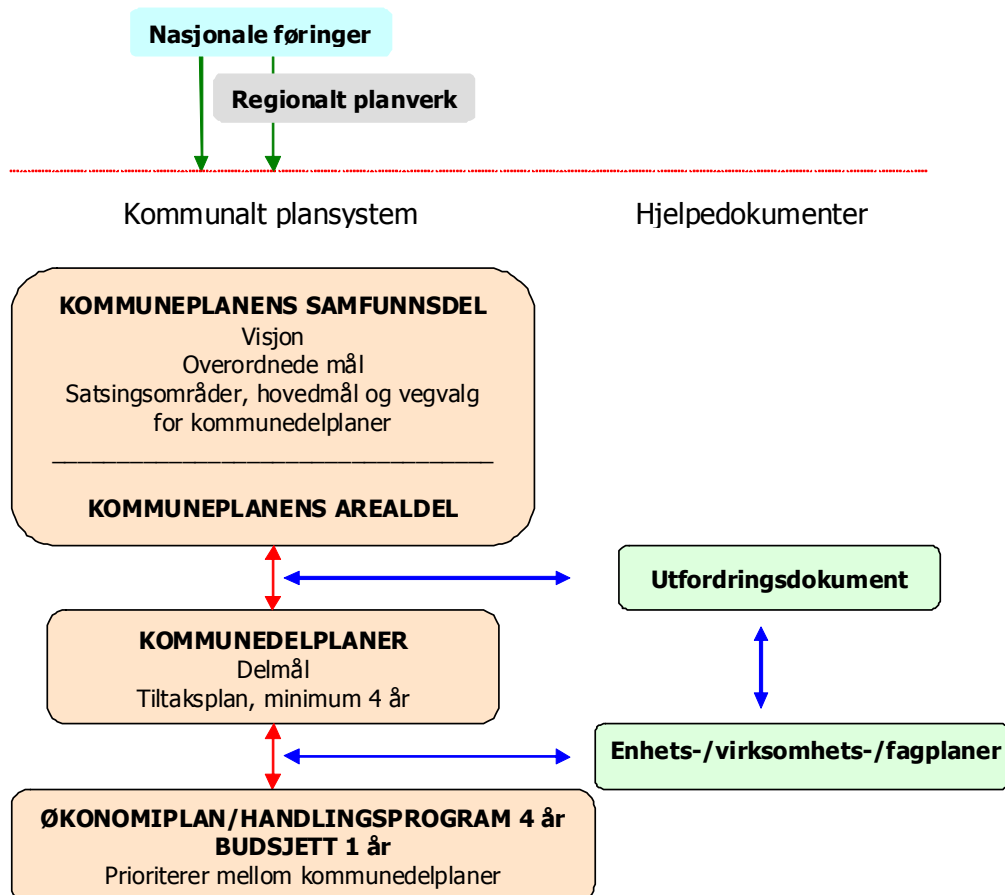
Nasjonale føringer

Regionalt planverk

Kommunalt plansystem

Hjelpedokumenter

KOMMUNEPLANENS SAMFUNNSDEL
Visjon
Overordnede mål
Satsingsområder, hovedmål og vegvalg for kommunedelplaner

KOMMUNEPLANENS AREALDEL

Utfordringsdokument

KOMMUNEDELPLANER
Delmål
Tiltaksplan, minimum 4 år

Enhets-/virksomhets-/fagplaner

ØKONOMIPLAN/HANDLINGSPROGRAM 4 år
BUDSJETT 1 år
Prioriterer mellom kommunedelplaner